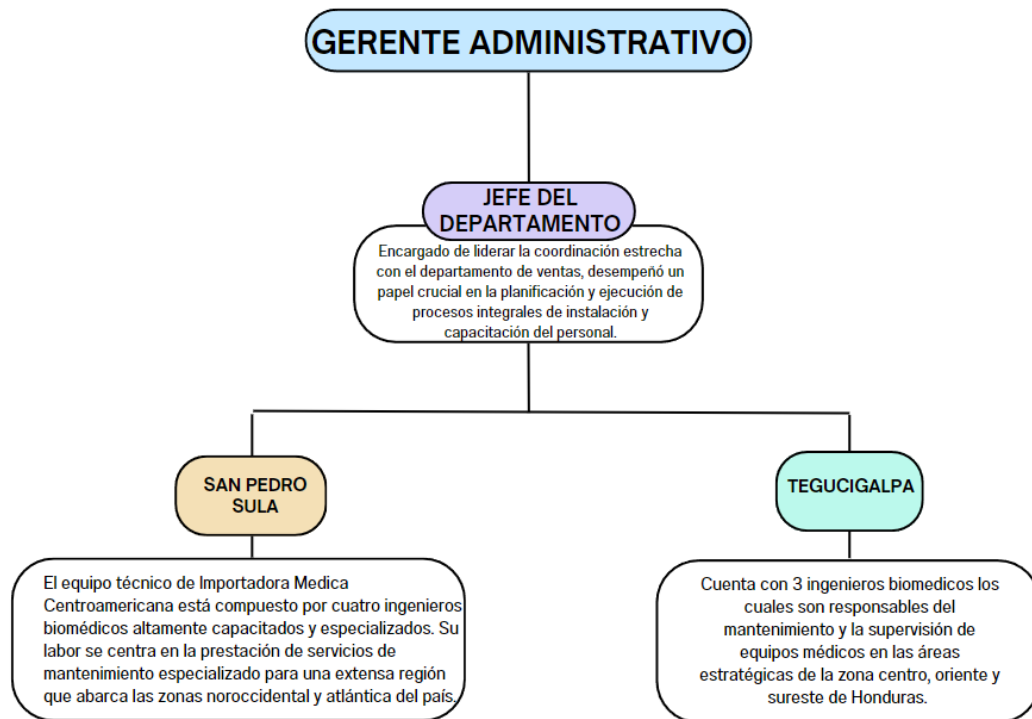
GERENTE ADMINISTRATIVO

JEFE DEL DEPARTAMENTO

Encargado de liderar la coordinación estrecha con el departamento de ventas, desempeñó un papel crucial en la planificación y ejecución de procesos integrales de instalación y capacitación del personal.

SAN PEDRO SULA

El equipo técnico de Importadora Medica Centroamericana está compuesto por cuatro ingenieros biomédicos altamente capacitados y especializados. Su labor se centra en la prestación de servicios de mantenimiento especializado para una extensa región que abarca las zonas noroccidental y atlántica del país.

TEGUCIGALPA

Cuenta con 3 ingenieros biomedicos los cuales son responsables del mantenimiento y la supervisión de equipos médicos en las áreas estratégicas de la zona centro, oriente y sureste de Honduras.